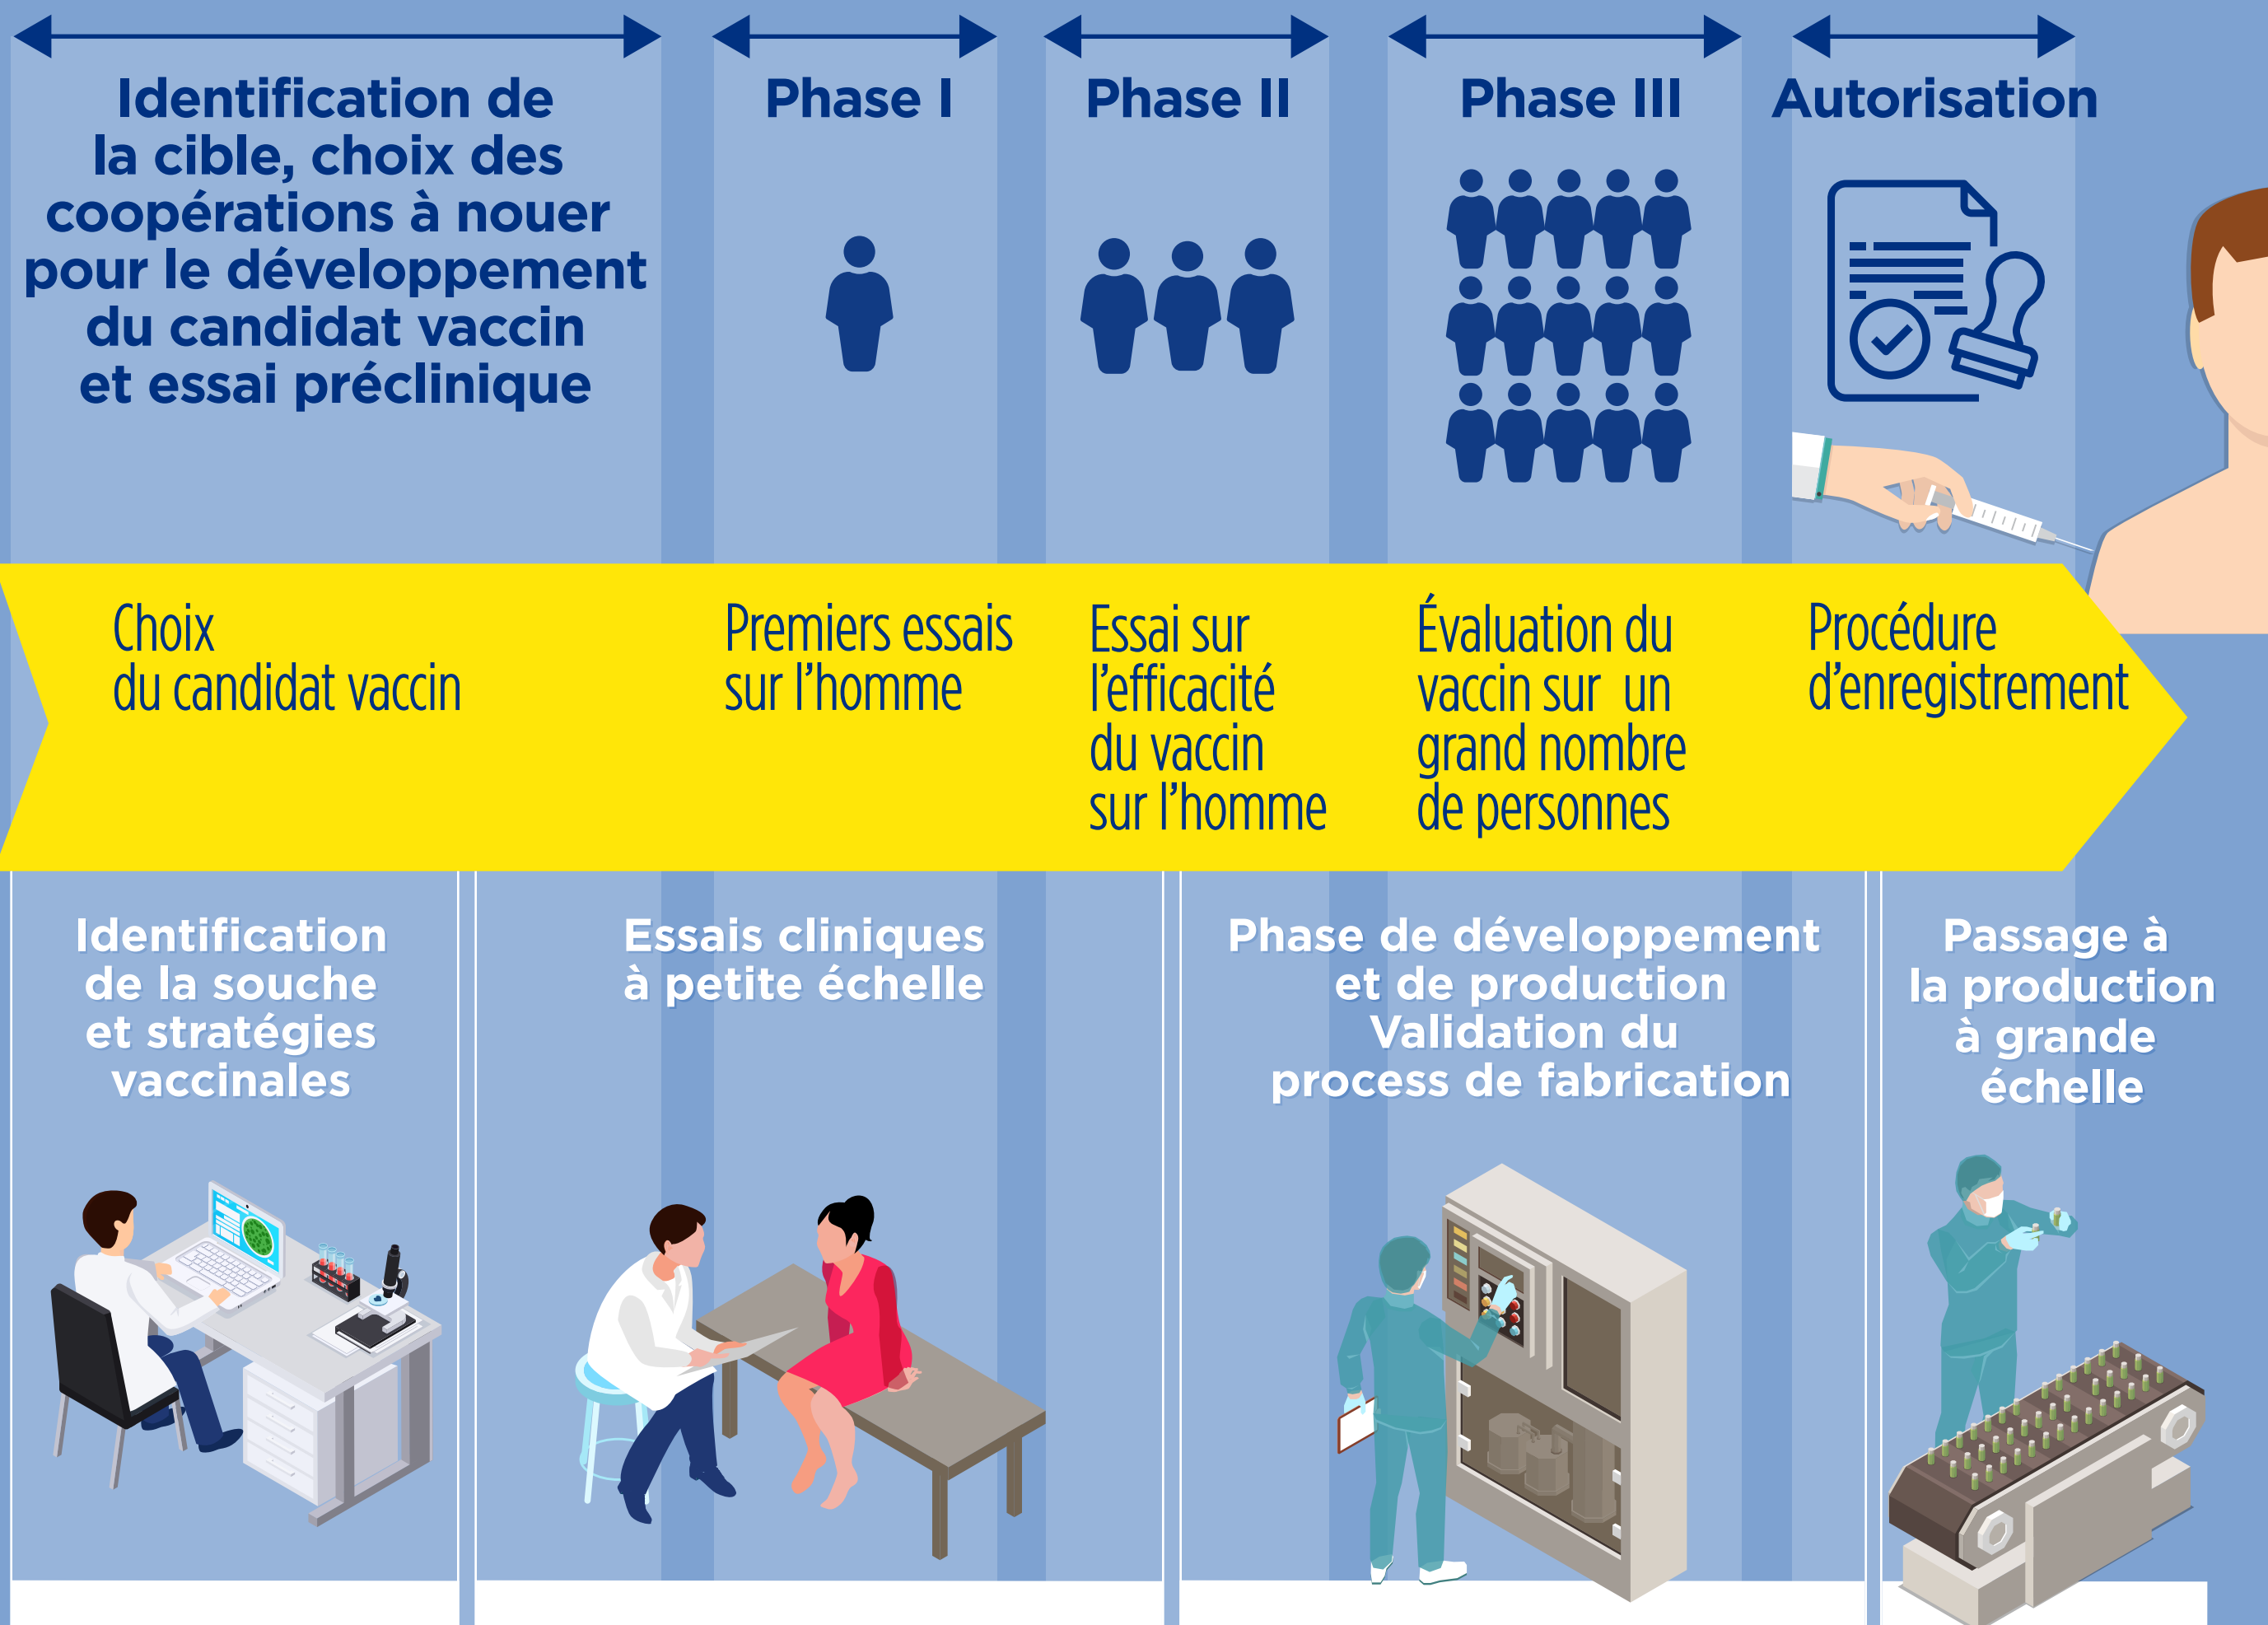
Identification de la cible, choix des coopérations à nouer pour le développement du candidat vaccin et essai préclinique

Phase I

Phase II

Phase III

Autorisation

Choix du candidat vaccin

Premiers essais sur l'homme

Essai sur l'efficacité du vaccin sur l'homme

Évaluation du vaccin sur un grand nombre de personnes

Procédure d'enregistrement

Identification de la souche et stratégies vaccinales

Essais cliniques à petite échelle

Phase de développement et de production Validation du process de fabrication

Passage à la production à grande échelle